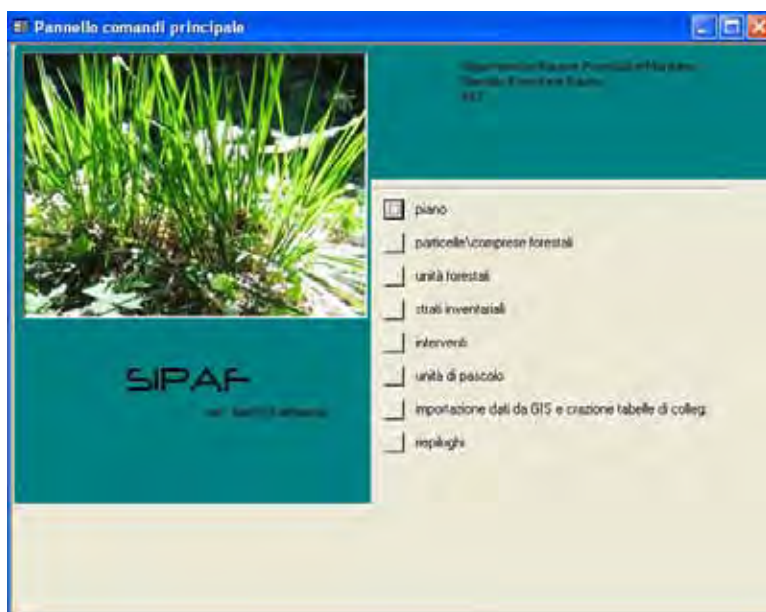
Pannello comandi principale

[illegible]
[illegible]
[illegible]

piano

particelle\comprese forestali

unità forestali

strati inventariali

interventi

unità di pascolo

importazione dati da GIS e crezione tabelle di colleg

riepilughi

SIPAF

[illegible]